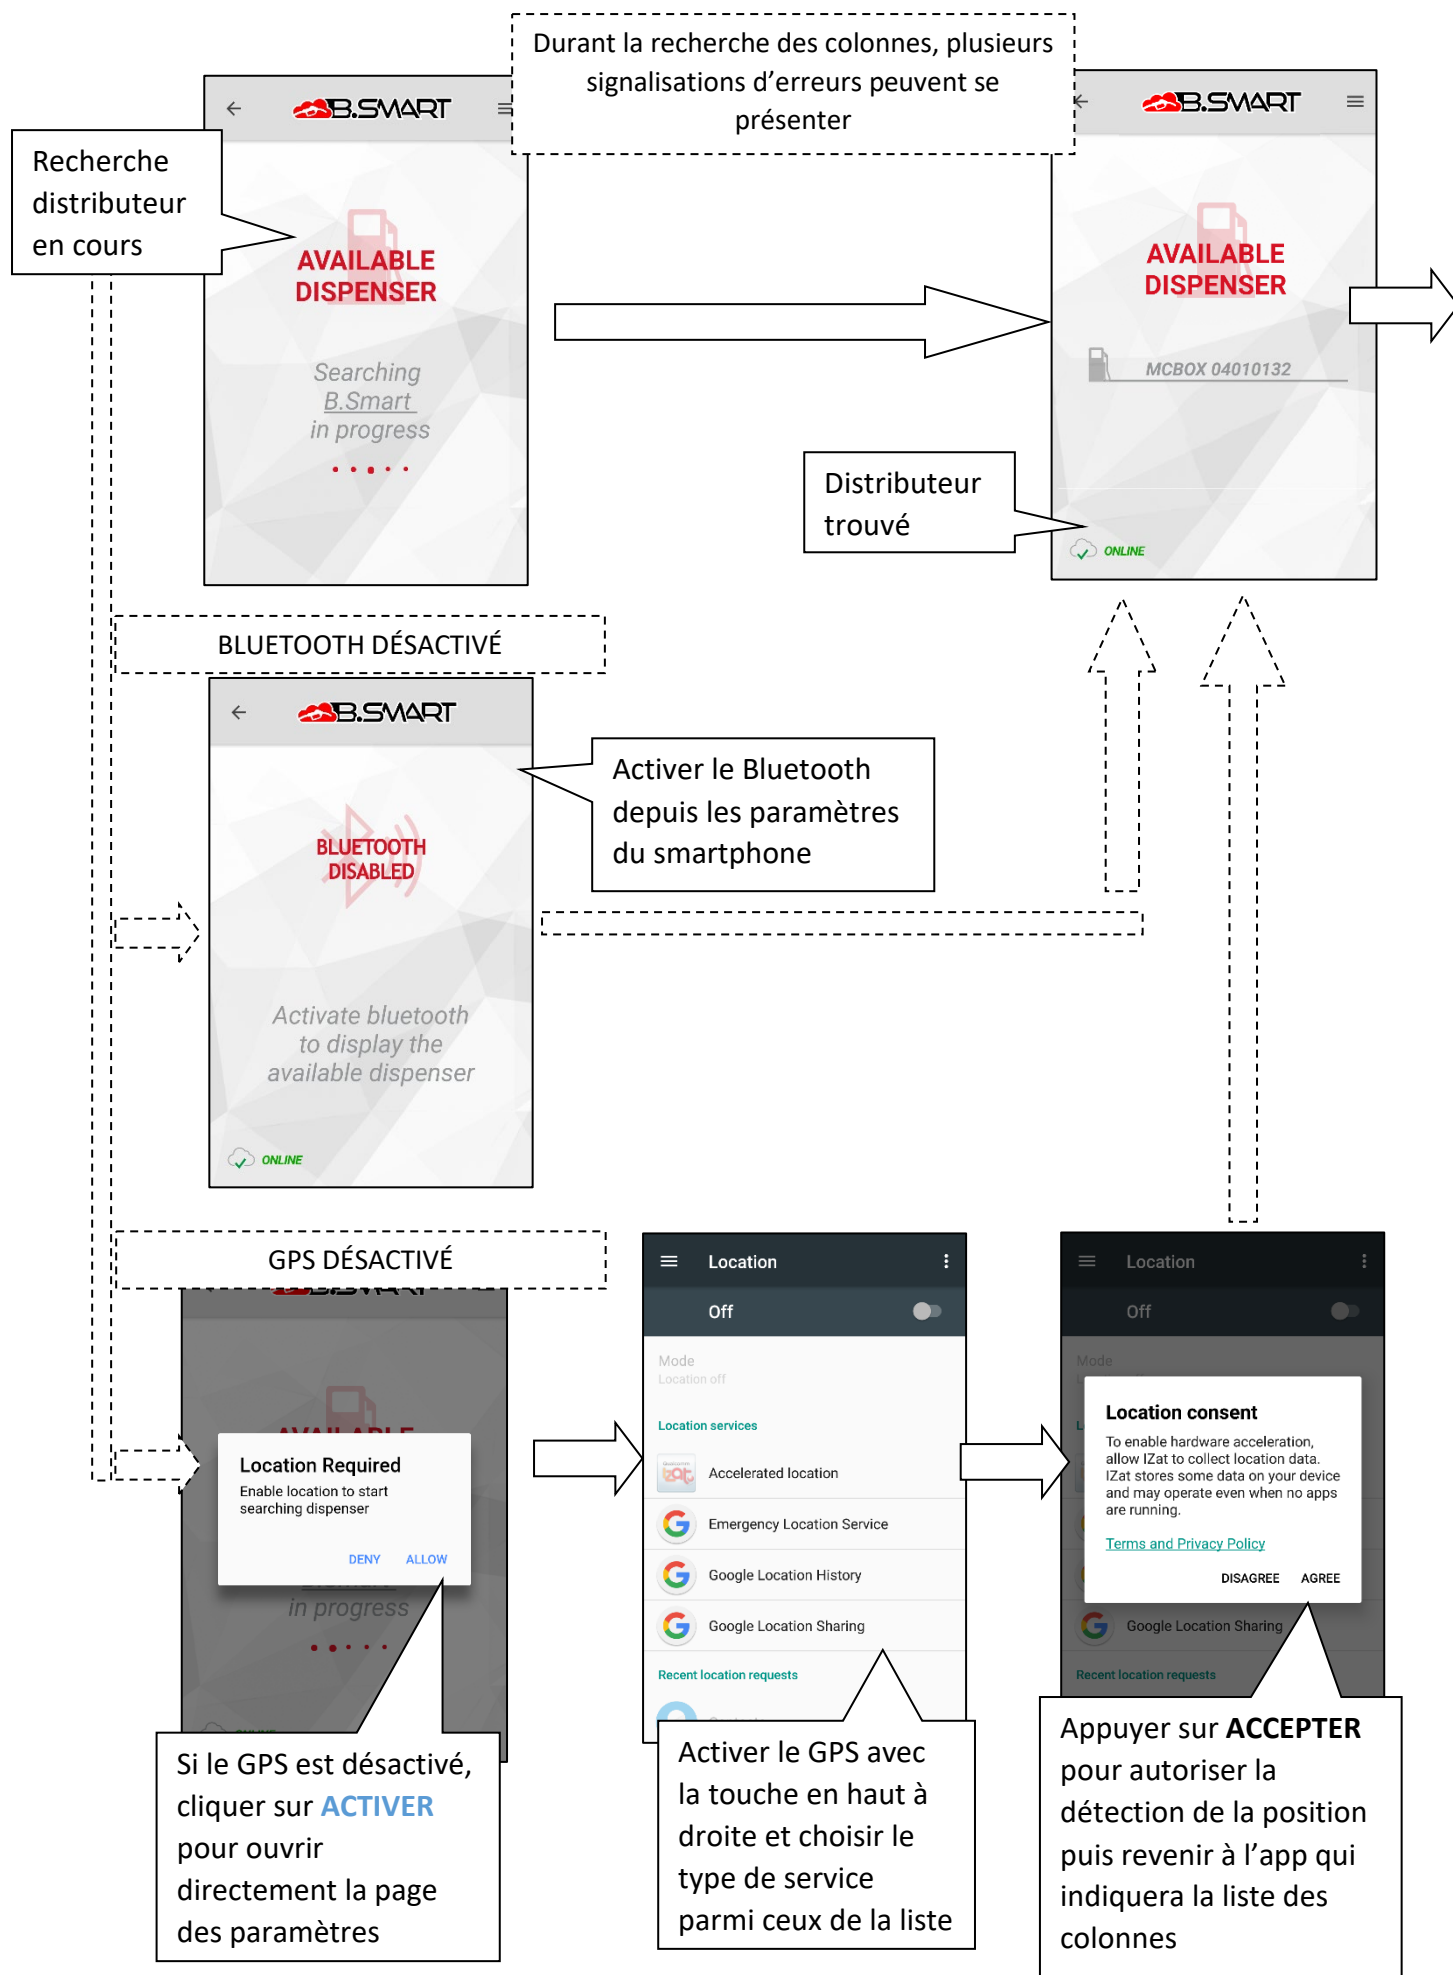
Durant la recherche des colonnes, plusieurs signalisations d'erreurs peuvent se présenter

B.SMART

Recherche distributeur en cours

AVAILABLE DISPENSER

Searching B.Smart in progress

B.SMART

AVAILABLE DISPENSER

MCBOX 04010132

Distributeur trouvé

ONLINE

BLUETOOTH DÉSACTIVÉ

B.SMART

BLUETOOTH DISABLED

Activer le Bluetooth depuis les paramètres du smartphone

Activate bluetooth to display the available dispenser

ONLINE

GPS DÉSACTIVÉ

Location Required
Enable location to start searching dispenser

DENY ALLOW

in progress

Location
Off
Mode
Location off
Location services
Accelerated location
Emergency Location Service
Google Location History
Google Location Sharing
Recent location requests

Location
Off
Mode

Location consent
To enable hardware acceleration, allow IZat to collect location data. IZat stores some data on your device and may operate even when no apps are running.
Terms and Privacy Policy
DISAGREE AGREE
Google Location Sharing
Recent location requests

Si le GPS est désactivé, cliquer sur ACTIVER pour ouvrir directement la page des paramètres

Activer le GPS avec la touche en haut à droite et choisir le type de service parmi ceux de la liste

Appuyer sur ACCEPTER pour autoriser la détection de la position puis revenir à l'app qui indiquera la liste des colonnes